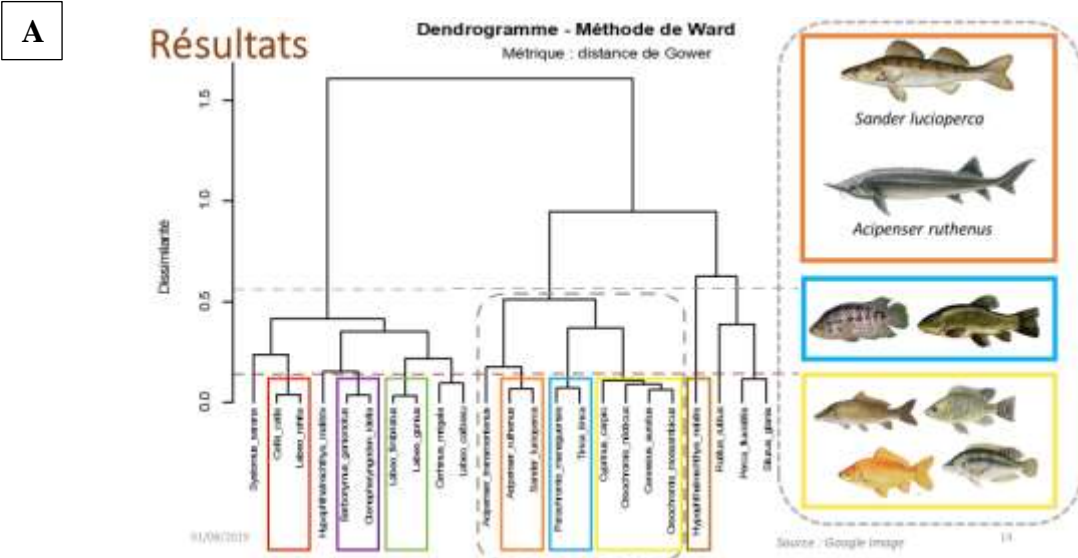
A

Résultats

Dendrogramme - Méthode de Ward

Métrique : distance de Gower

1.5
1.0
0.5
0.0

Dissimilarité

Systomus_sarana
Catla_catla
Labeo_rohita
Hypophthalmichthys_molitrix
Barbonymus_gonionotus
Ctenopharyngodon_idella
Labeo_fimbriatus
Labeo_gonius
Cirrhinus_mrigala
Labeo_calbasu
Acipenser_baerii
Acipenser_ruthenus
Sander_lucioperca
Parachanna_obscura
Tinca_tinca
Cyprinus_carpio
Oreochromis_niloticus
Carassius_auratus
Oreochromis_mossambicus
Hypophthalmichthys_nobilis
Rutilus_rutilus
Perca_fluviatilis
Silurus_glanis

Sander lucioperca

Acipenser ruthenus

01/09/2019

Source : Google image

13